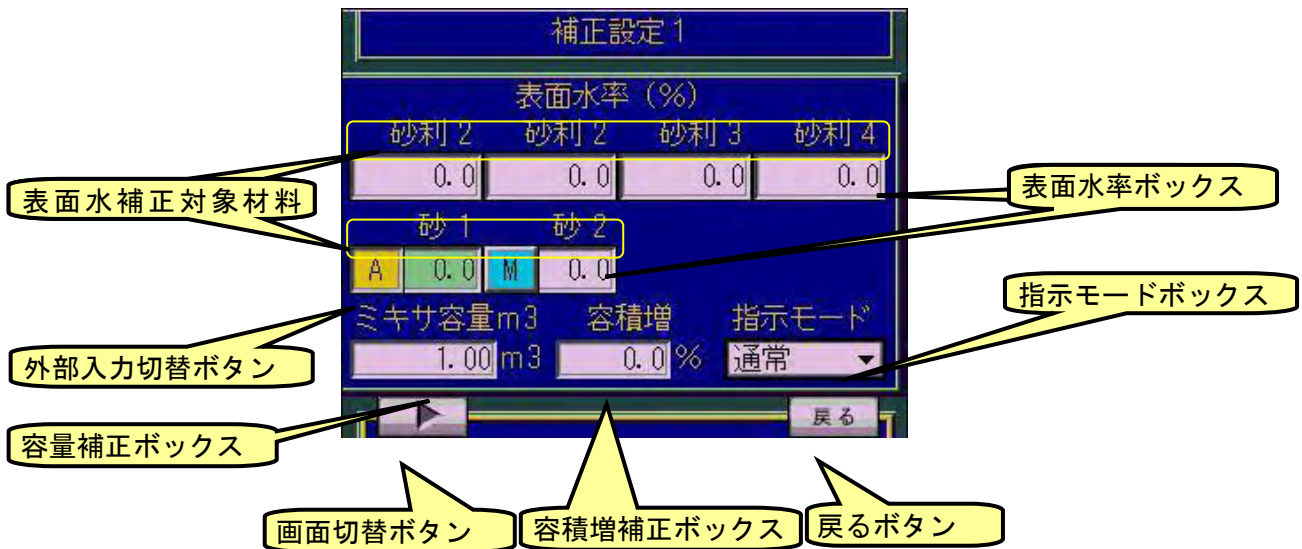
補正設定1

表面水率（%）

砂利2　砂利2　砂利3　砂利4

0.0　0.0　0.0　0.0

表面水補正対象材料

表面水率ボックス

砂1　砂2

A　0.0　M　0.0

指示モードボックス

ミキサ容量m3　容積増　指示モード

外部入力切替ボタン

1.00 m3　0.0 %　通常

容量補正ボックス

戻る

画面切替ボタン

容積増補正ボックス

戻るボタン